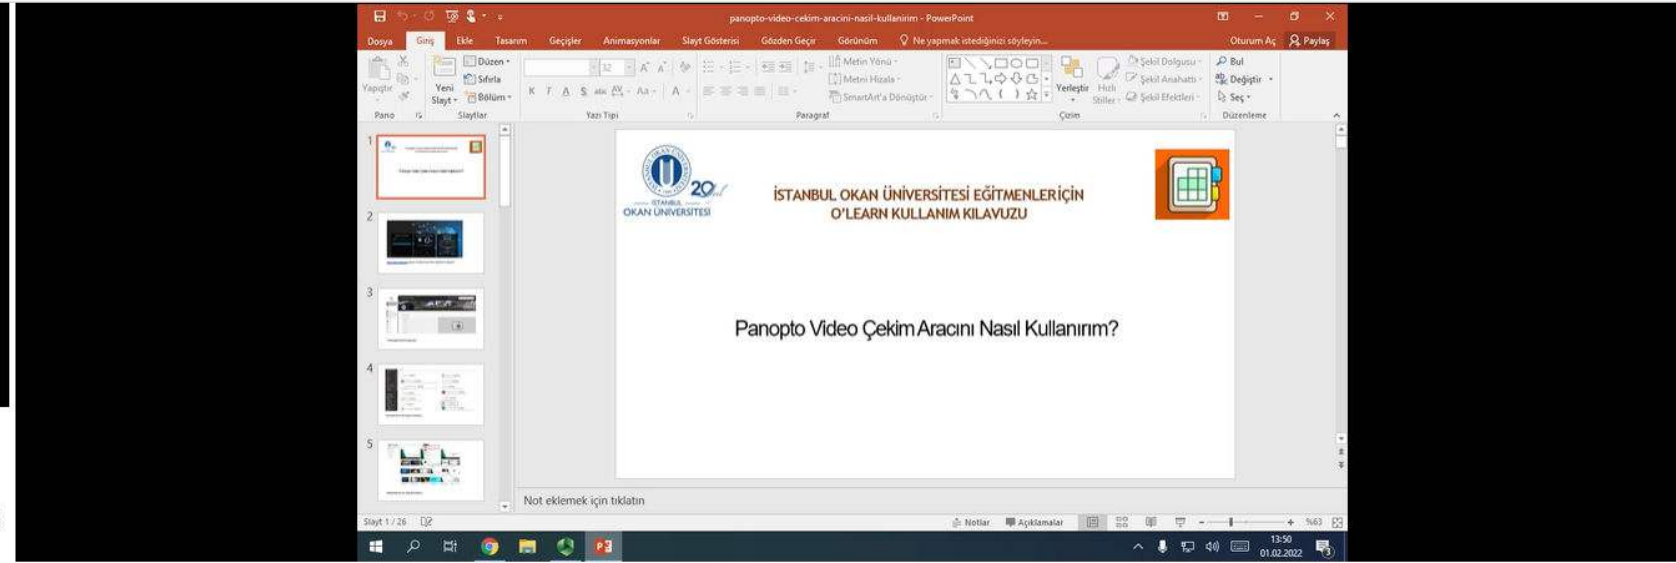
panopto-video-cekim-aracini-nasil-kullanirim - PowerPoint

Dosya Giriş Ekle Tasarım Geçişler Animasyonlar Slayt Gösterisi Gözden Geçir Görünüm Ne yapmak istediğinizi söyleyin... Oturum Aç Paylaş

Yapıştır Pano Yeni Slayt Düzen Sıfırla Bölüm Slaytlar 32 K T A S Yazı Tipi Metin Yönü Metni Hizala SmartArt'a Dönüştür Paragraf Yerleştir Hızlı Stiller Şekil Dolgusu Şekil Anahattı Şekil Efektleri Çizim Bul Değiştir Seç Düzenleme

1 2 3 4 5

İSTANBUL OKAN ÜNİVERSİTESİ
20
İSTANBUL OKAN ÜNİVERSİTESİ EĞİTMENLERİÇİN O'LEARN KULLANIM KILAVUZU

Panopto Video Çekim Aracını Nasıl Kullanırım?

Not eklemek için tıklatın

Slayt 1 / 26 Notlar Açıklamalar %63

13:50
01.02.2022